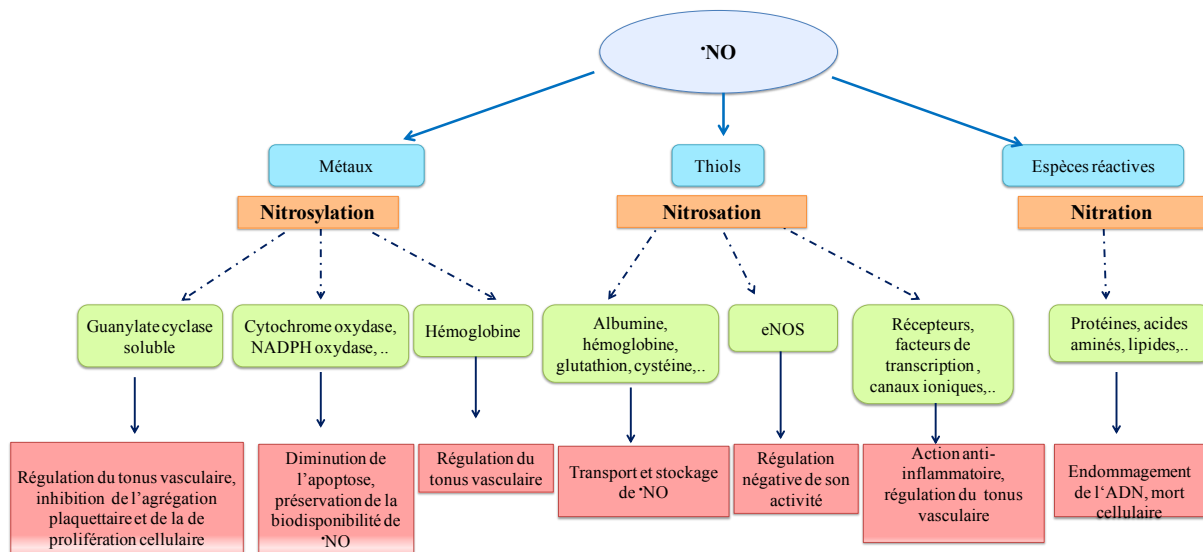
•NO

Métaux

Thiols

Espèces réactives

Nitrosylation

Nitrosation

Nitration

Guanylate cyclase soluble

Cytochrome oxydase, NADPH oxydase, ..

Hémoglobine

Albumine, hémoglobine, glutathion, cystéine,..

eNOS

Récepteurs, facteurs de transcription , canaux ioniques,..

Protéines, acides aminés, lipides,..

Régulation du tonus vasculaire, inhibition de l'agrégation plaquettaire et de la de prolifération cellulaire

Diminution de l'apoptose, préservation de la biodisponibilité de •NO

Régulation du tonus vasculaire

Transport et stockage de •NO

Régulation négative de son activité

Action anti-inflammatoire, régulation du tonus vasculaire

Endommagement de l'ADN, mort cellulaire